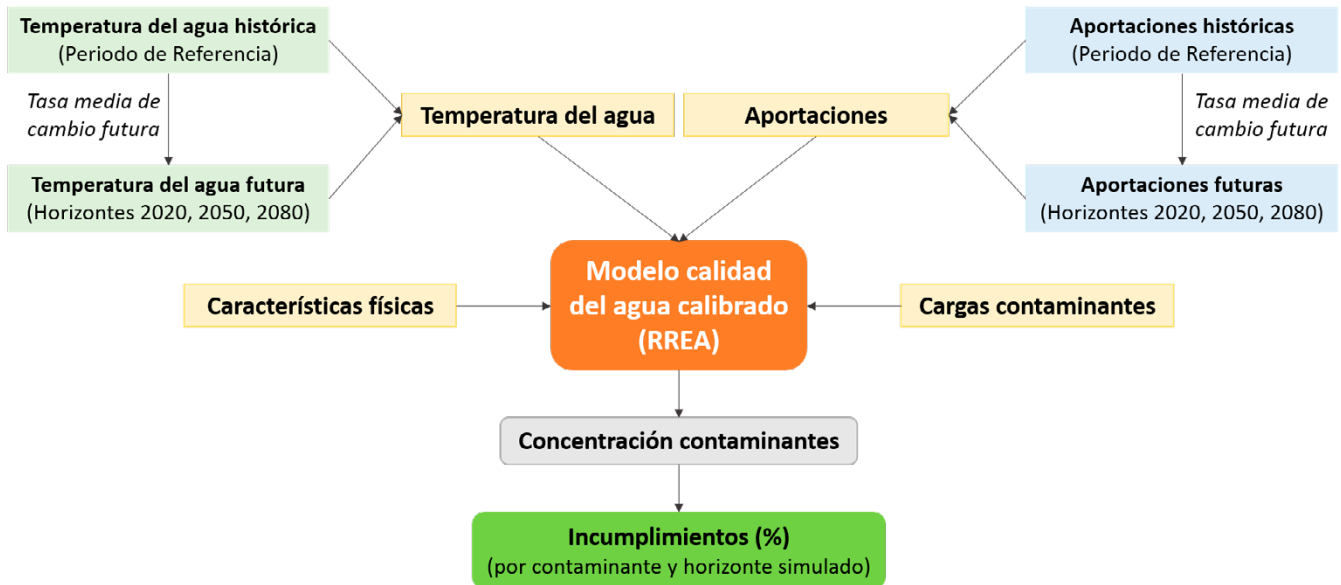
Temperatura del agua histórica
(Periodo de Referencia)

Tasa media de cambio futura

Temperatura del agua futura
(Horizontes 2020, 2050, 2080)

Aportaciones históricas
(Periodo de Referencia)

Tasa media de cambio futura

Aportaciones futuras
(Horizontes 2020, 2050, 2080)

Temperatura del agua

Aportaciones

Características físicas

Modelo calidad del agua calibrado (RREA)

Cargas contaminantes

Concentración contaminantes

Incumplimientos (%)
(por contaminante y horizonte simulado)